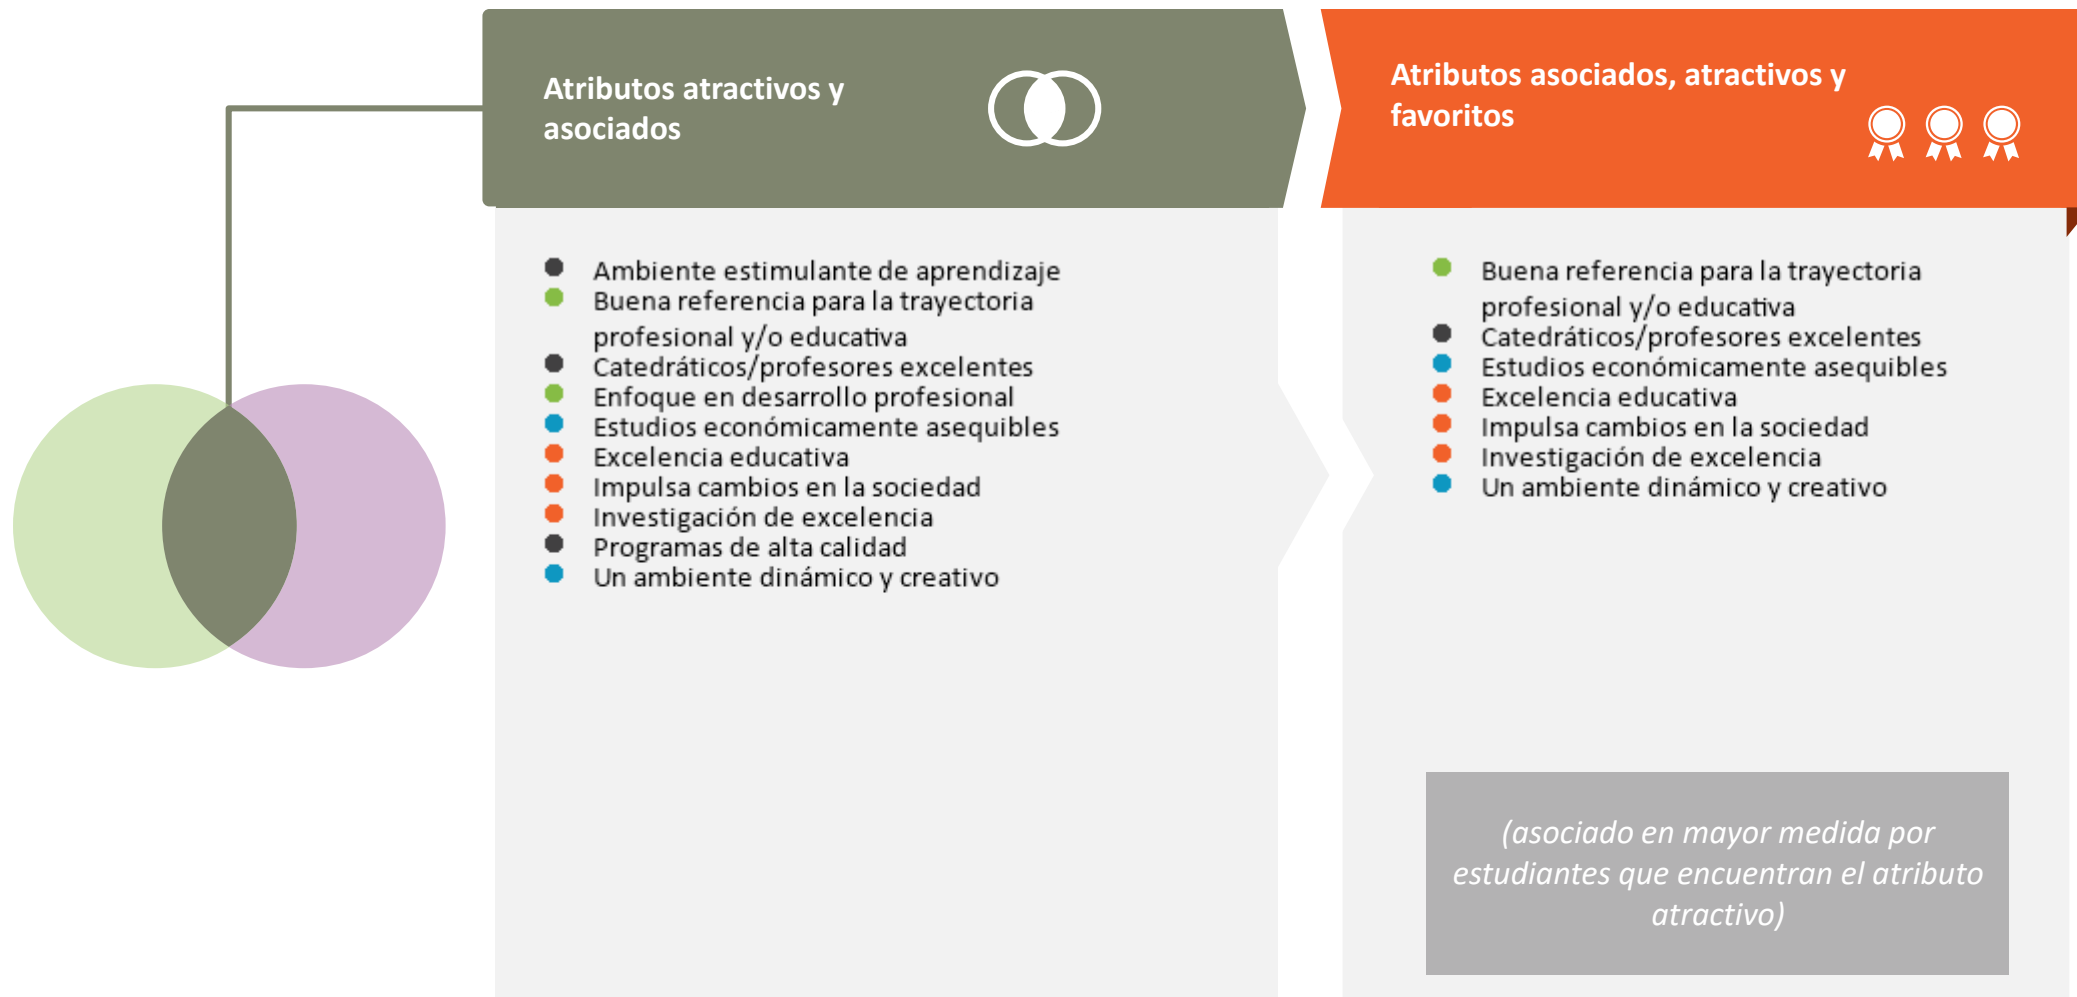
Atributos atractivos y asociados

- Ambiente estimulante de aprendizaje
- Buena referencia para la trayectoria profesional y/o educativa
- Catedráticos/profesores excelentes
- Enfoque en desarrollo profesional
- Estudios económicamente asequibles
- Excelencia educativa
- Impulsa cambios en la sociedad
- Investigación de excelencia
- Programas de alta calidad
- Un ambiente dinámico y creativo

Atributos asociados, atractivos y favoritos

- Buena referencia para la trayectoria profesional y/o educativa
- Catedráticos/profesores excelentes
- Estudios económicamente asequibles
- Excelencia educativa
- Impulsa cambios en la sociedad
- Investigación de excelencia
- Un ambiente dinámico y creativo

(asociado en mayor medida por estudiantes que encuentran el atributo atractivo)